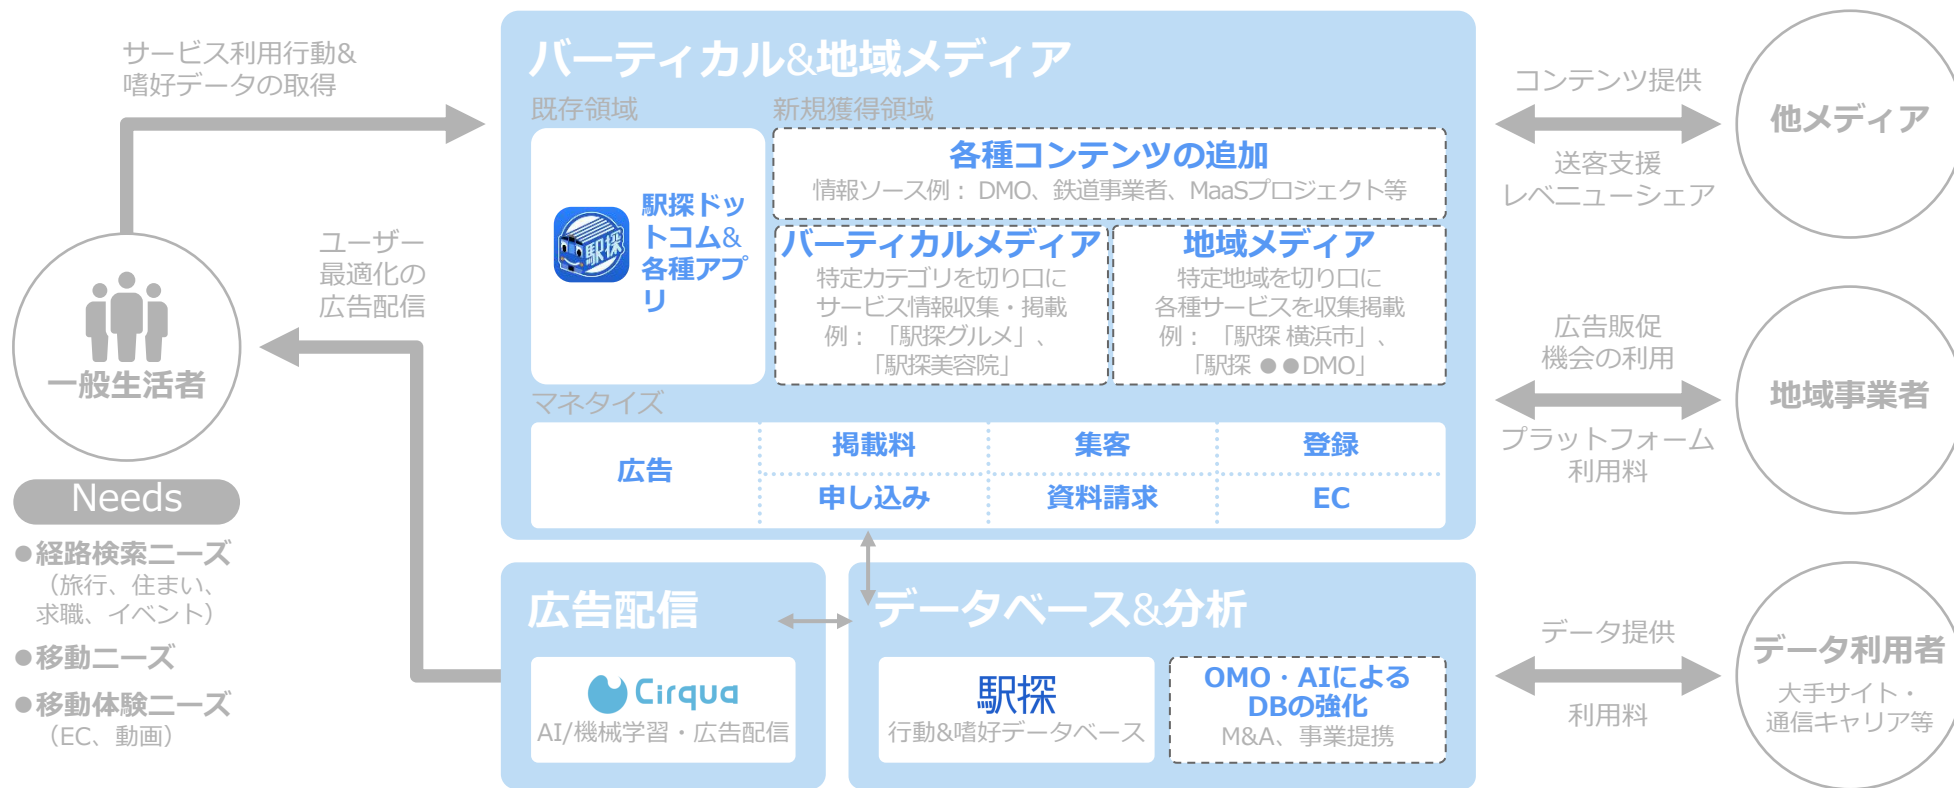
サービス利用行動&嗜好データの取得

バーティカル&地域メディア

既存領域

新規獲得領域

駅探ドットコム&各種アプリ

各種コンテンツの追加
情報ソース例： DMO、鉄道事業者、MaaSプロジェクト等

バーティカルメディア
特定カテゴリを切り口にサービス情報収集・掲載
例：「駅探グルメ」、「駅探美容院」

地域メディア
特定地域を切り口に各種サービスを収集掲載
例：「駅探 横浜市」、「駅探 ●●DMO」

マネタイズ

| 広告 | 掲載料 | 集客 | 登録 |
|---|---|---|---|
| | 申し込み | 資料請求 | EC |

コンテンツ提供

送客支援
レベニューシェア

他メディア

広告販促機会の利用

プラットフォーム利用料

地域事業者

ユーザー最適化の広告配信

一般生活者

Needs

●経路検索ニーズ
（旅行、住まい、求職、イベント）

●移動ニーズ

●移動体験ニーズ
（EC、動画）

広告配信

Cirqua
AI/機械学習・広告配信

データベース&分析

駅探
行動&嗜好データベース

OMO・AIによるDBの強化
M&A、事業提携

データ提供

利用料

データ利用者
大手サイト・通信キャリア等